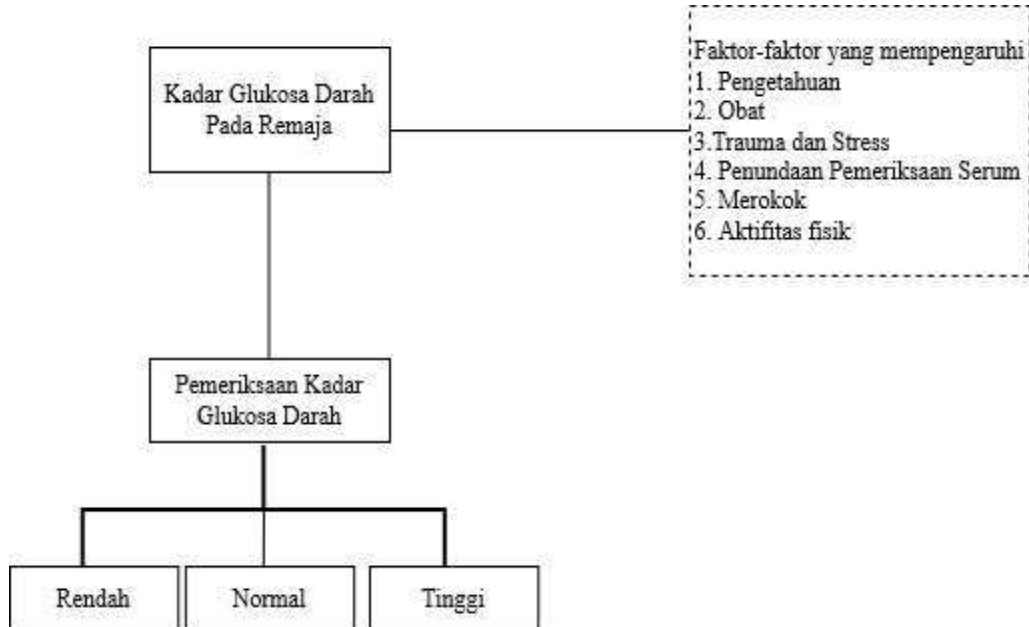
Kadar Glukosa Darah Pada Remaja

Faktor-faktor yang mempengaruhi
1. Pengetahuan
2. Obat
3.Trauma dan Stress
4. Penundaan Pemeriksaan Serum
5. Merokok
6. Aktifitas fisik

Pemeriksaan Kadar Glukosa Darah

Rendah

Normal

Tinggi